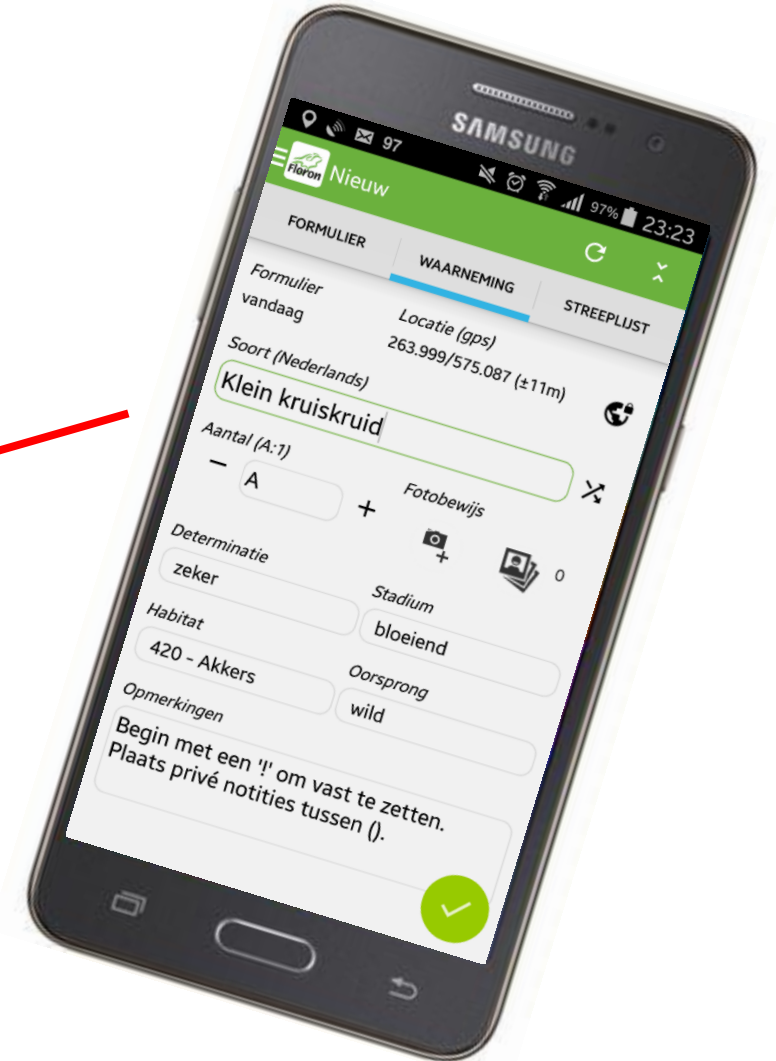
SAMSUNG

97

97% 23:23

Floron Nieuw

FORMULIER

WAARNEMING

STREEPLIJST

Formulier
vandaag

Locatie (gps)
263.999/575.087 (±11m)

Soort (Nederlands)
Klein kruiskruid

Aantal (A:1)
−
A
+

Fotobewijs
0

Determinatie
zeker

Stadium
bloeiend

Habitat
420 - Akkers

Oorsprong
wild

Opmerkingen
Begin met een '!' om vast te zetten. Plaats privé notities tussen ().